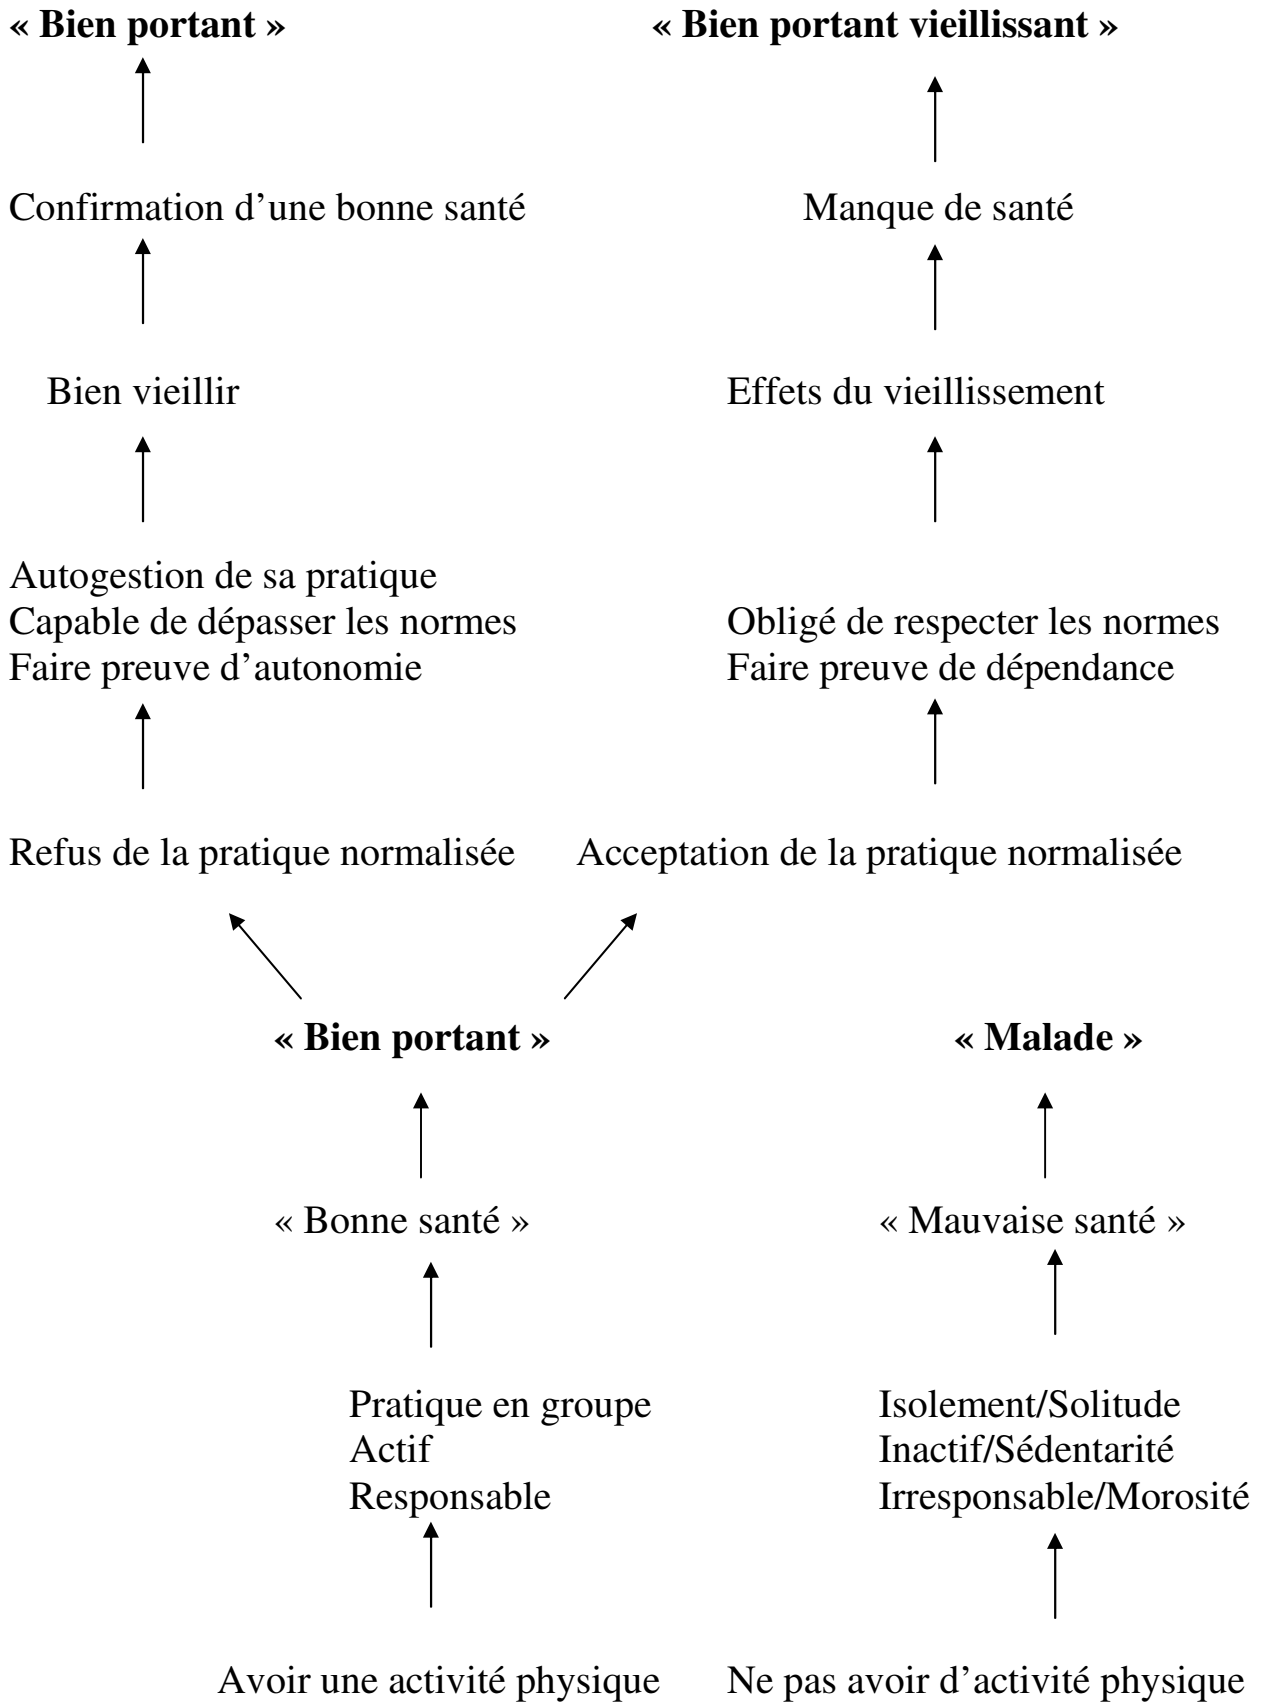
**« Bien portant »**

**« Bien portant vieillissant »**

Confirmation d'une bonne santé

Manque de santé

Bien vieillir

Effets du vieillissement

Autogestion de sa pratique
Capable de dépasser les normes
Faire preuve d'autonomie

Obligé de respecter les normes
Faire preuve de dépendance

Refus de la pratique normalisée

Acceptation de la pratique normalisée

**« Bien portant »**

**« Malade »**

« Bonne santé »

« Mauvaise santé »

Pratique en groupe
Actif
Responsable

Isolement/Solitude
Inactif/Sédentarité
Irresponsable/Morosité

Avoir une activité physique

Ne pas avoir d'activité physique